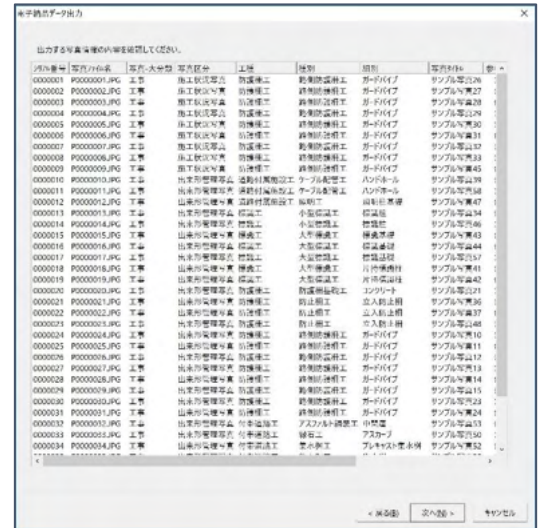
電子納品データ出力

出力する写真情報の内容を確認してください。

| シリアル番号 | 写真ファイル名 | 写真-大分類 | 写真区分 | 工種 | 種別 | 細別 | 写真タイトル | 参 |
|---|---|---|---|---|---|---|---|---|
| 0000001 | P0000001.JPG | 工事 | 施工状況写真 | 防護柵工 | 路側防護柵工 | ガードパイプ | サンプル写真26 | |
| 0000002 | P0000002.JPG | 工事 | 施工状況写真 | 防護柵工 | 路側防護柵工 | ガードパイプ | サンプル写真27 | |
| 0000003 | P0000003.JPG | 工事 | 施工状況写真 | 防護柵工 | 路側防護柵工 | ガードパイプ | サンプル写真28 | |
| 0000004 | P0000004.JPG | 工事 | 施工状況写真 | 防護柵工 | 路側防護柵工 | ガードパイプ | サンプル写真29 | |
| 0000005 | P0000005.JPG | 工事 | 施工状況写真 | 防護柵工 | 路側防護柵工 | ガードパイプ | サンプル写真30 | |
| 0000006 | P0000006.JPG | 工事 | 施工状況写真 | 防護柵工 | 路側防護柵工 | ガードパイプ | サンプル写真31 | |
| 0000007 | P0000007.JPG | 工事 | 施工状況写真 | 防護柵工 | 路側防護柵工 | ガードパイプ | サンプル写真32 | |
| 0000008 | P0000008.JPG | 工事 | 施工状況写真 | 防護柵工 | 路側防護柵工 | ガードパイプ | サンプル写真33 | |
| 0000009 | P0000009.JPG | 工事 | 施工状況写真 | 防護柵工 | 路側防護柵工 | ガードパイプ | サンプル写真45 | |
| 0000010 | P0000010.JPG | 工事 | 施工状況写真 | 道路付属施設工 | ケーブル配管工 | ハンドホール | サンプル写真39 | |
| 0000011 | P0000011.JPG | 工事 | 施工状況写真 | 道路付属施設工 | ケーブル配管工 | ハンドホール | サンプル写真58 | |
| 0000012 | P0000012.JPG | 工事 | 出来形管理写真 | 道路付属施設工 | 照明工 | 照明柱基礎 | サンプル写真47 | |
| 0000013 | P0000013.JPG | 工事 | 出来形管理写真 | 標識工 | 小型標識工 | 標識柱 | サンプル写真34 | |
| 0000014 | P0000014.JPG | 工事 | 出来形管理写真 | 標識工 | 小型標識工 | 標識板 | サンプル写真46 | |
| 0000015 | P0000015.JPG | 工事 | 出来形管理写真 | 標識工 | 大型標識工 | 標識基礎 | サンプル写真43 | |
| 0000016 | P0000016.JPG | 工事 | 出来形管理写真 | 標識工 | 大型標識工 | 標識基礎 | サンプル写真44 | |
| 0000017 | P0000017.JPG | 工事 | 出来形管理写真 | 標識工 | 大型標識工 | 標識基礎 | サンプル写真57 | |
| 0000018 | P0000018.JPG | 工事 | 出来形管理写真 | 標識工 | 大型標識工 | 片持標識柱 | サンプル写真41 | |
| 0000019 | P0000019.JPG | 工事 | 出来形管理写真 | 標識工 | 大型標識工 | 片持標識柱 | サンプル写真42 | |
| 0000020 | P0000020.JPG | 工事 | 出来形管理写真 | 防護柵工 | 防護柵基礎工 | コンクリート | サンプル写真21 | |
| 0000021 | P0000021.JPG | 工事 | 出来形管理写真 | 防護柵工 | 防止柵工 | 立入防止柵 | サンプル写真36 | |
| 0000022 | P0000022.JPG | 工事 | 出来形管理写真 | 防護柵工 | 防止柵工 | 立入防止柵 | サンプル写真37 | |
| 0000023 | P0000023.JPG | 工事 | 出来形管理写真 | 防護柵工 | 防止柵工 | 立入防止柵 | サンプル写真48 | |
| 0000024 | P0000024.JPG | 工事 | 出来形管理写真 | 防護柵工 | 路側防護柵工 | ガードパイプ | サンプル写真10 | |
| 0000025 | P0000025.JPG | 工事 | 出来形管理写真 | 防護柵工 | 路側防護柵工 | ガードパイプ | サンプル写真11 | |
| 0000026 | P0000026.JPG | 工事 | 出来形管理写真 | 防護柵工 | 路側防護柵工 | ガードパイプ | サンプル写真12 | |
| 0000027 | P0000027.JPG | 工事 | 出来形管理写真 | 防護柵工 | 路側防護柵工 | ガードパイプ | サンプル写真13 | |
| 0000028 | P0000028.JPG | 工事 | 出来形管理写真 | 防護柵工 | 路側防護柵工 | ガードパイプ | サンプル写真14 | |
| 0000029 | P0000029.JPG | 工事 | 出来形管理写真 | 防護柵工 | 路側防護柵工 | ガードパイプ | サンプル写真15 | |
| 0000030 | P0000030.JPG | 工事 | 出来形管理写真 | 防護柵工 | 路側防護柵工 | ガードパイプ | サンプル写真23 | |
| 0000031 | P0000031.JPG | 工事 | 出来形管理写真 | 防護柵工 | 路側防護柵工 | ガードパイプ | サンプル写真24 | |
| 0000032 | P0000032.JPG | 工事 | 出来形管理写真 | 付帯道路工 | アスファルト舗装工 | 中間層 | サンプル写真53 | |
| 0000033 | P0000033.JPG | 工事 | 出来形管理写真 | 付帯道路工 | 縁石工 | アスカーブ | サンプル写真50 | |
| 0000034 | P0000034.JPG | 工事 | 出来形管理写真 | 付帯道路工 | 側溝工 | プレキャスト集水桝 | サンプル写真52 | |

< 戻る(B)　次へ(N) >　キャンセル